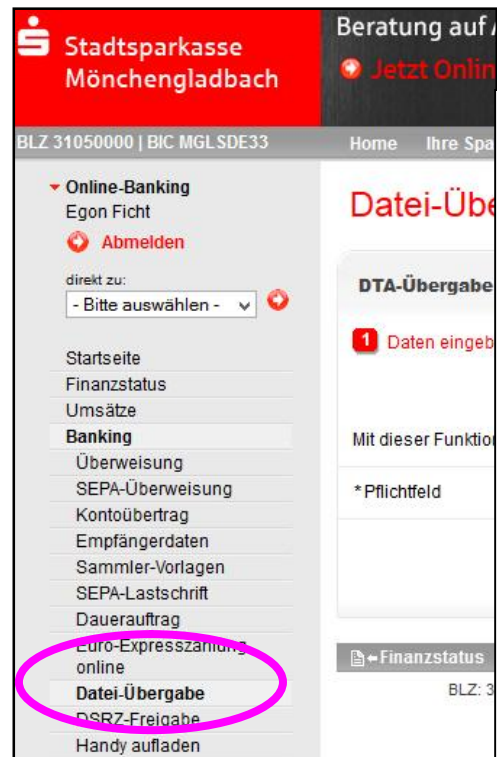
Stadtsparkasse Mönchengladbach

Beratung auf

Jetzt Onlin

BLZ 31050000 | BIC MGLSDE33

Home Ihre Spa

Online-Banking
Egon Ficht
Abmelden

direkt zu:
- Bitte auswählen -

Startseite
Finanzstatus
Umsätze
Banking
Überweisung
SEPA-Überweisung
Kontoübertrag
Empfängerdaten
Sammler-Vorlagen
SEPA-Lastschrift
Dauerauftrag
Euro-Expresszahlung online
Datei-Übergabe
DSRZ-Freigabe
Handy aufladen

Datei-Übe

DTA-Übergabe

1 Daten eingeb

Mit dieser Funktio

*Pflichtfeld

Finanzstatus

BLZ: 3